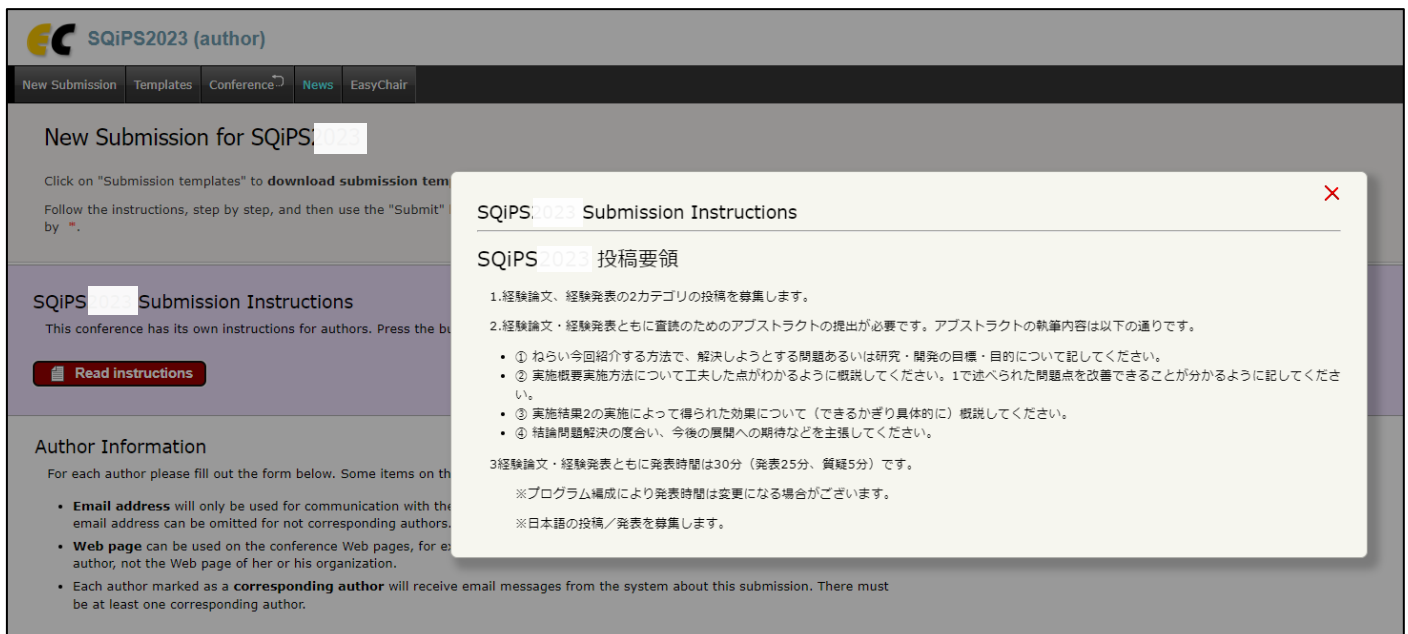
SQiPS2023 (author)

New Submission | Templates | Conference | News | EasyChair

New Submission for SQiPS2023

Click on "Submission templates" to **download submission tem**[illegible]

Follow the instructions, step by step, and then use the "Submit" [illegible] by *.

SQiPS2023 Submission Instructions

This conference has its own instructions for authors. Press the bu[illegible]

Read instructions

Author Information

For each author please fill out the form below. Some items on th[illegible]

- **Email address** will only be used for communication with the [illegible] email address can be omitted for not corresponding authors.
- **Web page** can be used on the conference Web pages, for ex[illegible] author, not the Web page of her or his organization.
- Each author marked as a **corresponding author** will receive email messages from the system about this submission. There must be at least one corresponding author.

×

SQiPS2023 Submission Instructions

SQiPS2023 投稿要領

1.経験論文、経験発表の2カテゴリの投稿を募集します。

2.経験論文・経験発表ともに査読のためのアブストラクトの提出が必要です。アブストラクトの執筆内容は以下の通りです。

- ① ねらい今回紹介する方法で、解決しようとする問題あるいは研究・開発の目標・目的について記してください。
- ② 実施概要実施方法について工夫した点がわかるように概説してください。1で述べられた問題点を改善できることが分かるように記してください。
- ③ 実施結果2の実施によって得られた効果について（できるかぎり具体的に）概説してください。
- ④ 結論問題解決の度合い、今後の展開への期待などを主張してください。

3経験論文・経験発表ともに発表時間は30分（発表25分、質疑5分）です。

※プログラム編成により発表時間は変更になる場合がございます。

※日本語の投稿／発表を募集します。